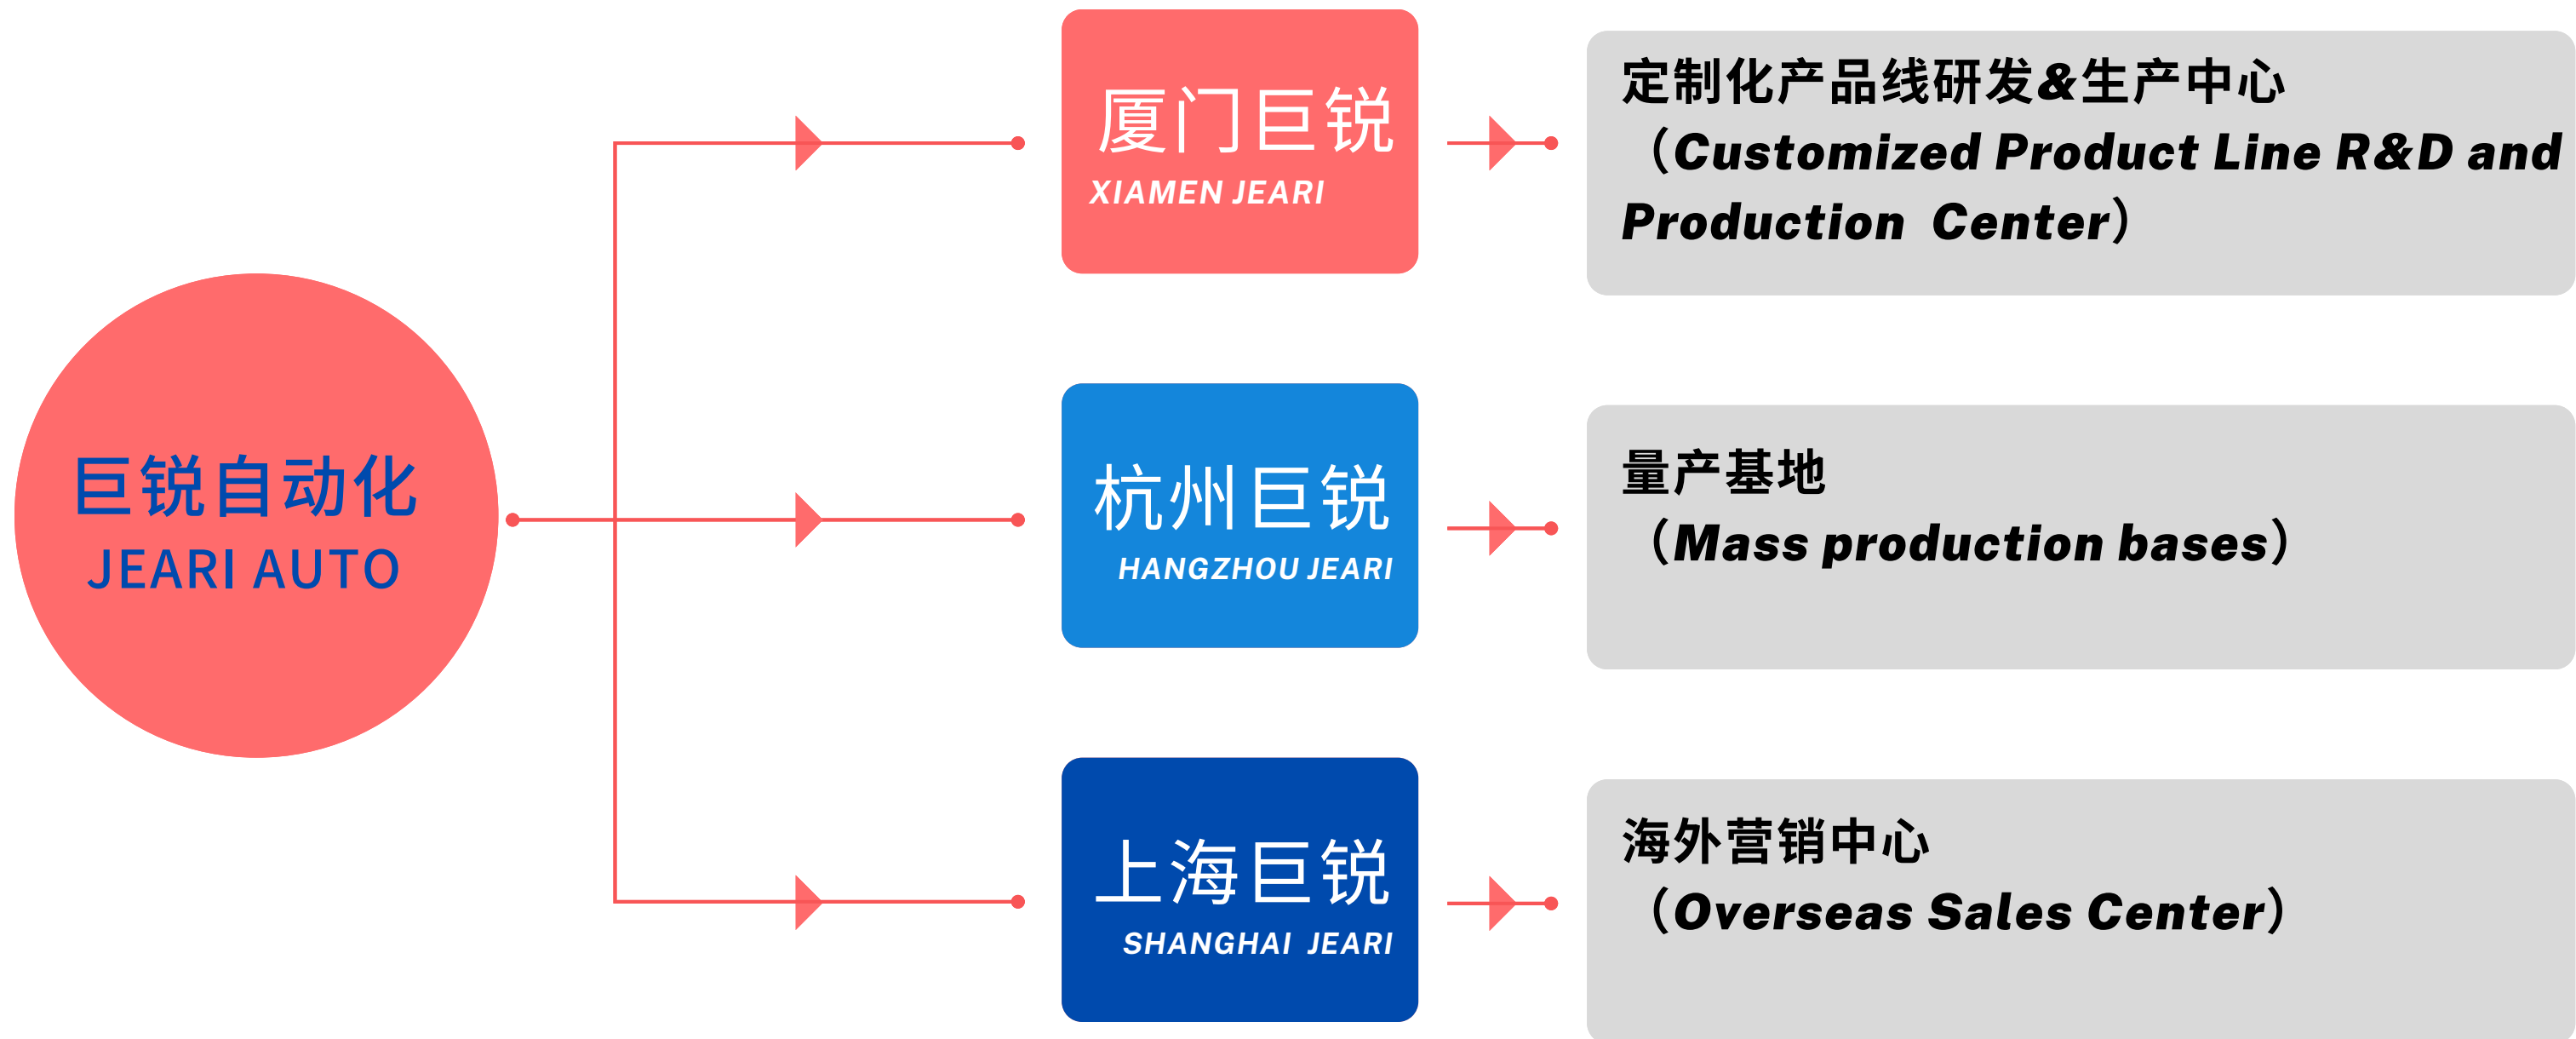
巨锐自动化
JEARI AUTO

厦门巨锐
XIAMEN JEARI

定制化产品线研发&生产中心
（Customized Product Line R&D and Production Center）

杭州巨锐
HANGZHOU JEARI

量产基地
（Mass production bases）

上海巨锐
SHANGHAI JEARI

海外营销中心
（Overseas Sales Center）